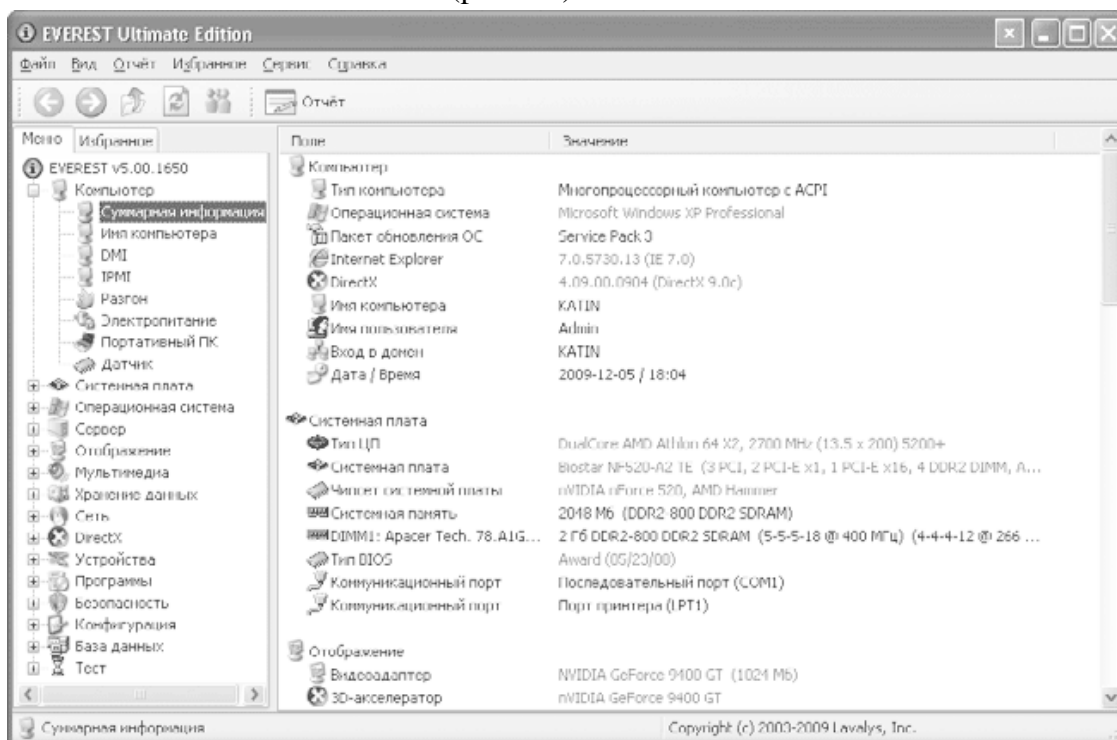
EVEREST Ultimate Edition

Файл Вид Отчёт Избранное Сервис Справка

Отчёт

Меню Избранное

EVEREST v5.00.1650
Компьютер
Суммарная информация
Имя компьютера
DMI
IPMI
Разгон
Электропитание
Портативный ПК
Датчик
Системная плата
Операционная система
Сервер
Отображение
Мультимедиа
Хранение данных
Сеть
DirectX
Устройства
Программы
Безопасность
Конфигурация
База данных
Тест

| Поле | Значение |
|---|---|
| Компьютер | |
| Тип компьютера | Многопроцессорный компьютер с ACPI |
| Операционная система | Microsoft Windows XP Professional |
| Пакет обновления ОС | Service Pack 3 |
| Internet Explorer | 7.0.5730.13 (IE 7.0) |
| DirectX | 4.09.00.0904 (DirectX 9.0c) |
| Имя компьютера | KATIN |
| Имя пользователя | Admin |
| Вход в домен | KATIN |
| Дата / Время | 2009-12-05 / 18:04 |
| Системная плата | |
| Тип ЦП | DualCore AMD Athlon 64 X2, 2700 MHz (13.5 x 200) 5200+ |
| Системная плата | Biostar NF520-A2 TE (3 PCI, 2 PCI-E x1, 1 PCI-E x16, 4 DDR2 DIMM, A... |
| Чипсет системной платы | nVIDIA nForce 520, AMD Hammer |
| Системная память | 2048 Мб (DDR2-800 DDR2 SDRAM) |
| DIMM1: Apacer Tech. 78.A1G... | 2 Гб DDR2-800 DDR2 SDRAM (5-5-5-18 @ 400 МГц) (4-4-4-12 @ 266 ... |
| Тип BIOS | Award (05/23/00) |
| Коммуникационный порт | Последовательный порт (COM1) |
| Коммуникационный порт | Порт принтера (LPT1) |
| Отображение | |
| Видеоадаптер | NVIDIA GeForce 9400 GT (1024 Мб) |
| 3D-акселератор | nVIDIA GeForce 9400 GT |

Суммарная информация

Copyright (c) 2003-2009 Lavalys, Inc.